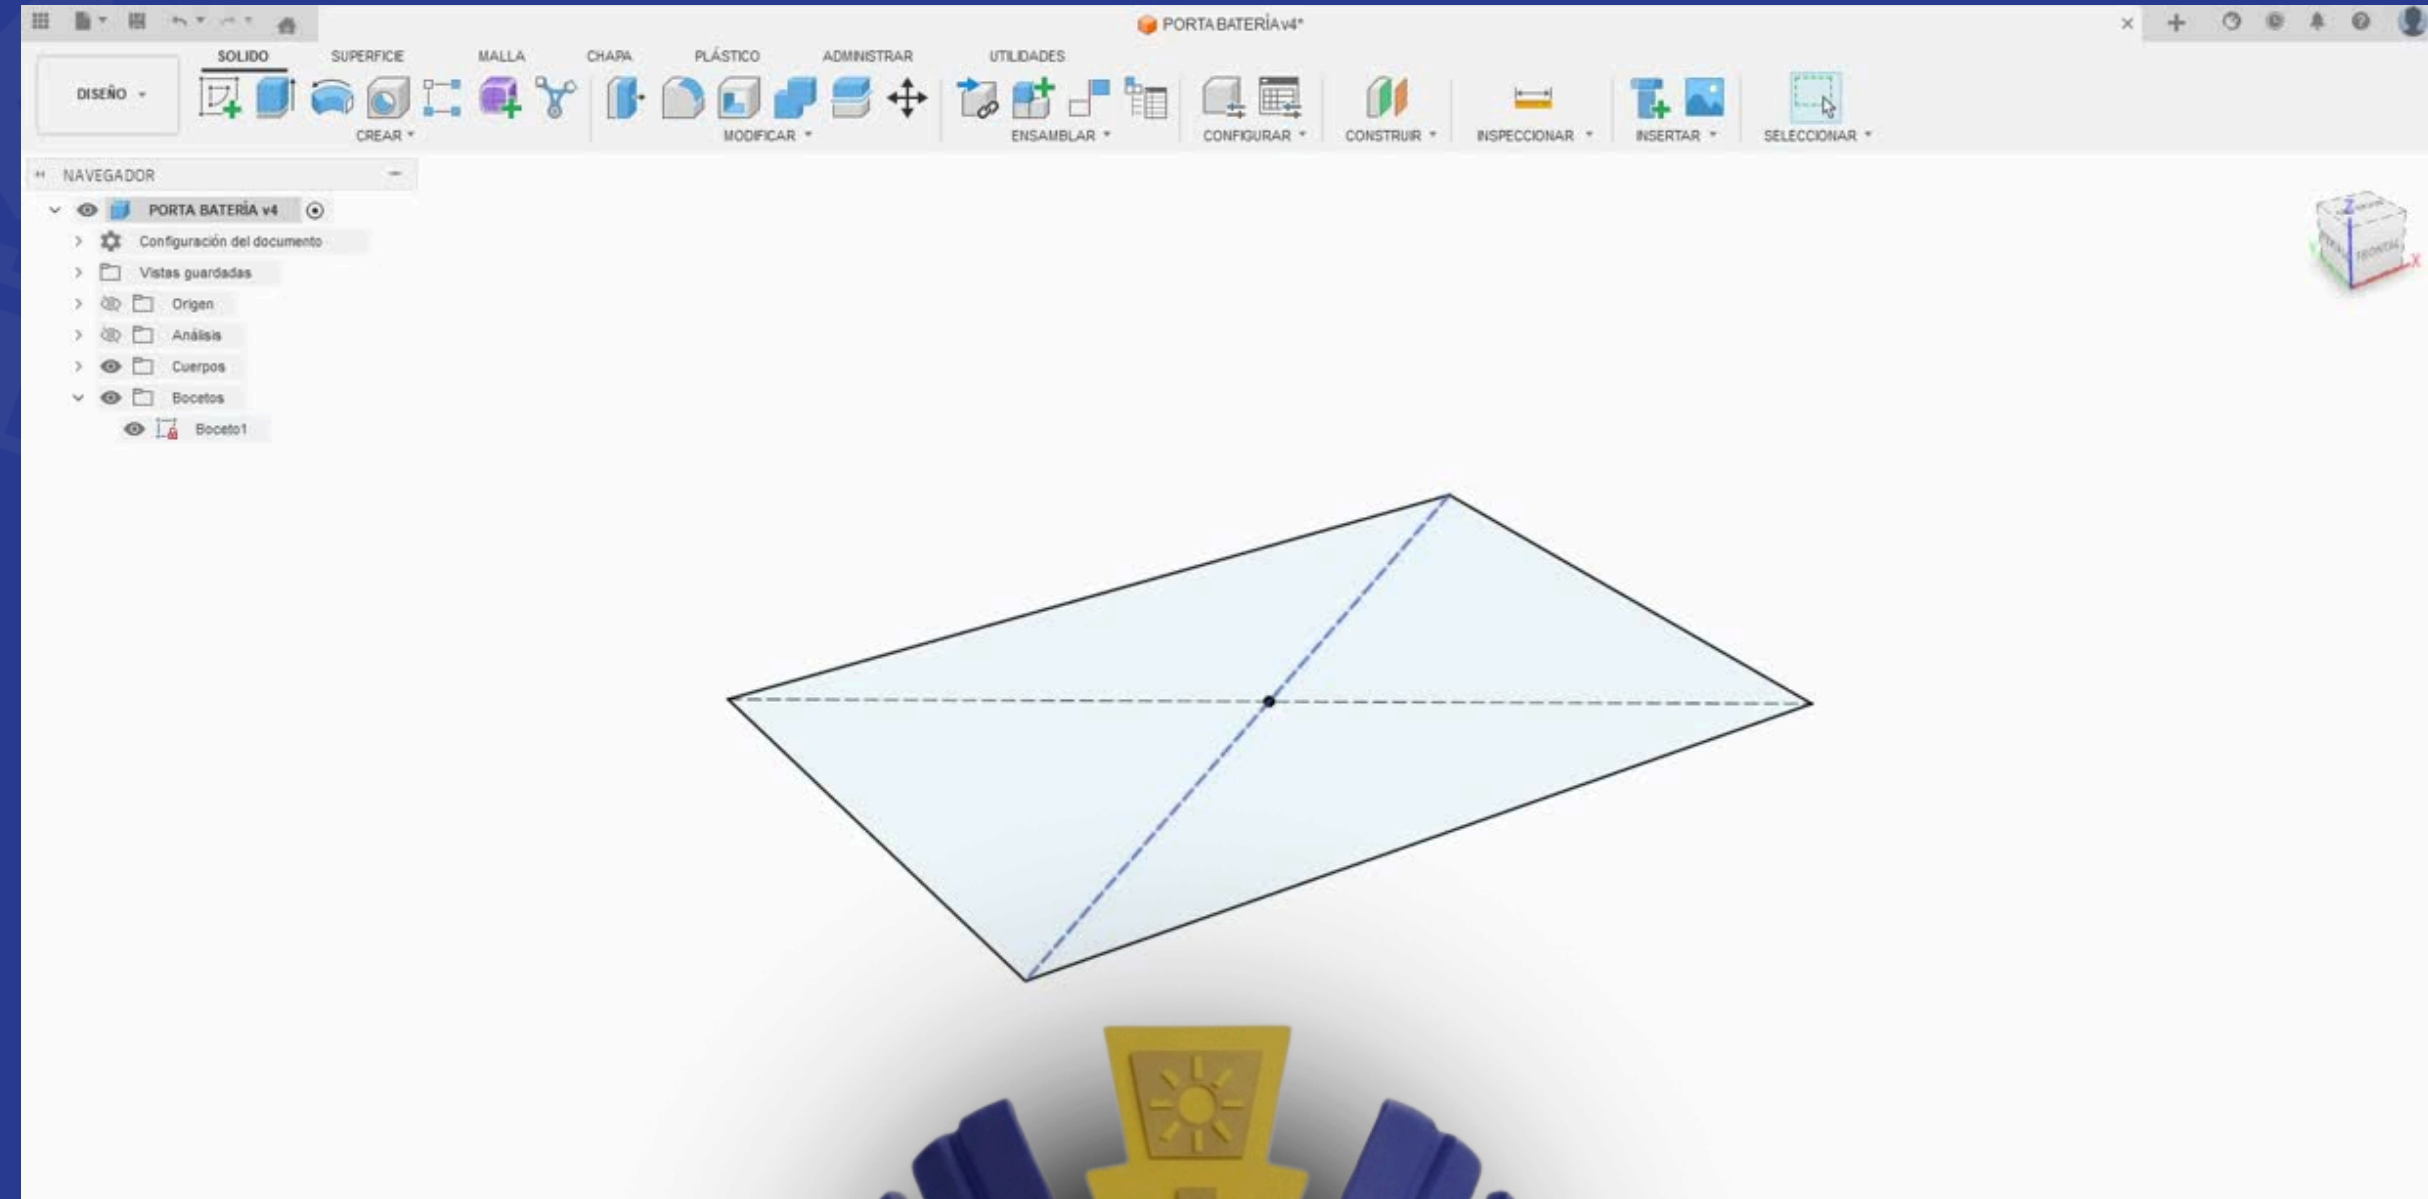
PORTA BATERÍA v4*

SOLIDO SUPERFICIE MALLA CHAPA PLÁSTICO ADMINISTRAR UTILIDADES

DISEÑO

CREAR MODIFICAR ENSAMBLAR CONFIGURAR CONSTRUIR INSPECCIONAR INSERTAR SELECCIONAR

NAVEGADOR

PORTA BATERÍA v4
Configuración del documento
Vistas guardadas
Origen
Análisis
Cuerpos
Bocetos
Boceto1

FRONTAL